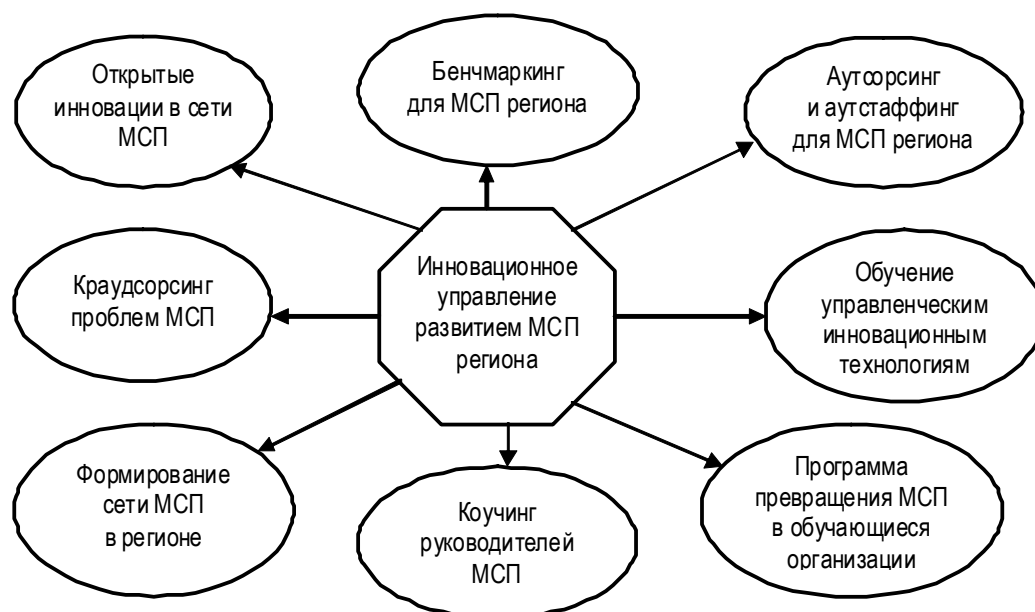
Открытые инновации в сети МСП

Бенчмаркинг для МСП региона

Аутсорсинг и аутстаффинг для МСП региона

Краудсорсинг проблем МСП

Инновационное управление развитием МСП региона

Обучение управленческим инновационным технологиям

Формирование сети МСП в регионе

Коучинг руководителей МСП

Программа превращения МСП в обучающиеся организации